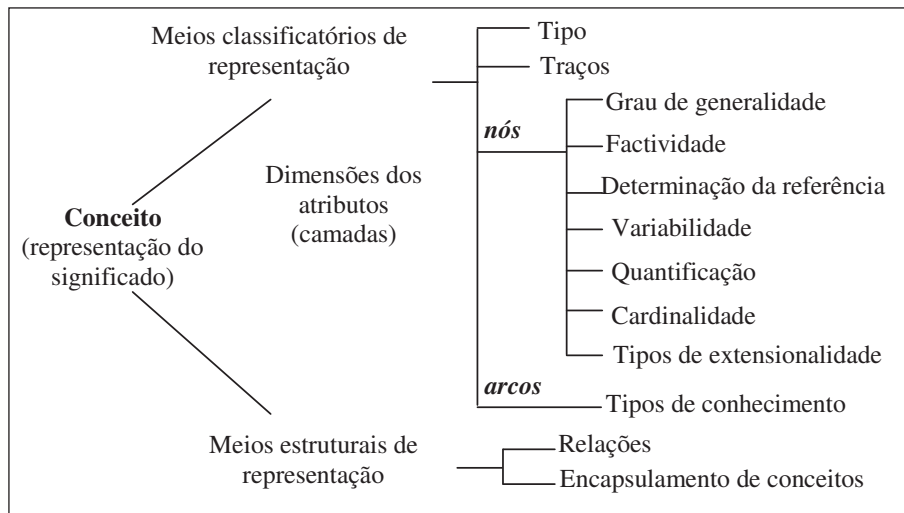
Conceito (representação do significado)

Meios classificatórios de representação

Tipo

Traços

Dimensões dos atributos (camadas)

*nós*

Grau de generalidade

Factividade

Determinação da referência

Variabilidade

Quantificação

Cardinalidade

Tipos de extensionalidade

*arcos*

Tipos de conhecimento

Meios estruturais de representação

Relações

Encapsulamento de conceitos